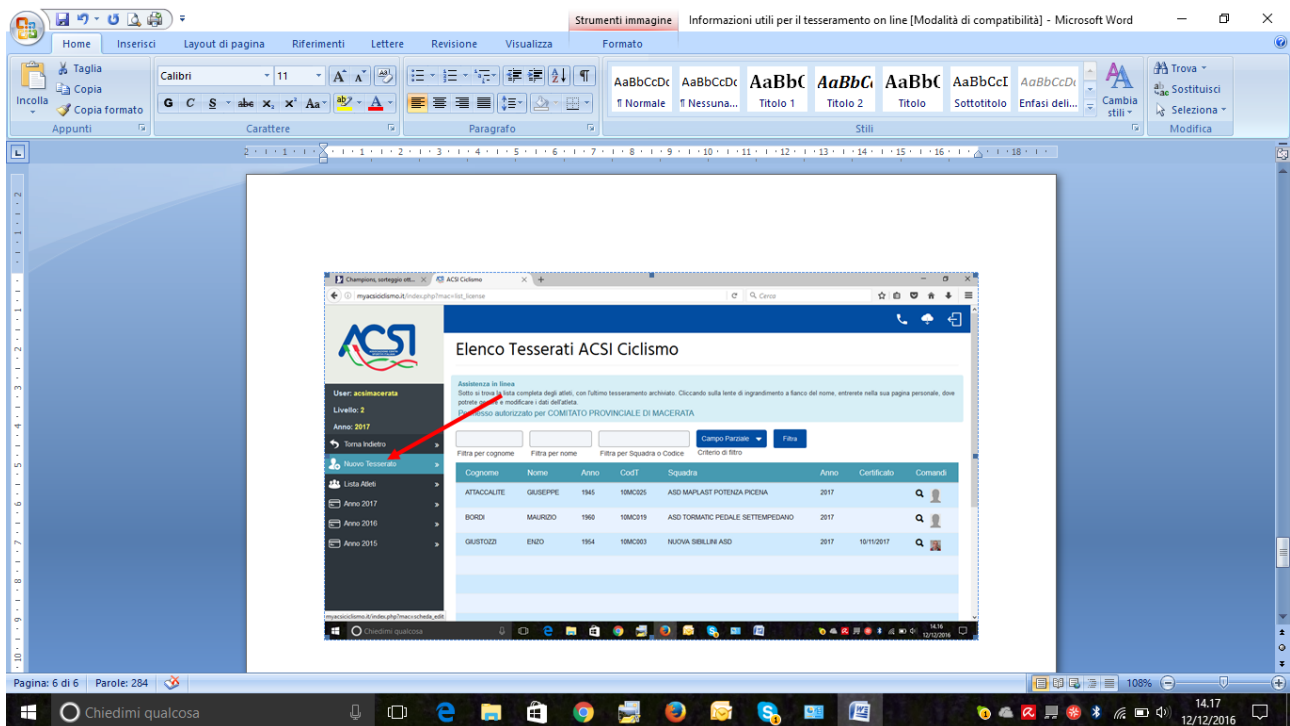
Strumenti immagine Informazioni utili per il tesseramento on line [Modalità di compatibilità] - Microsoft Word

Home Inserisci Layout di pagina Riferimenti Lettere Revisione Visualizza Formato

Incolla Taglia Copia Copia formato Appunti
Calibri 11 Carattere
Paragrafo
AaBbCcDc ¶ Normale AaBbCcDc ¶ Nessuna... AaBbC Titolo 1 AaBbCc Titolo 2 AaBbC Titolo AaBbCcI Sottotitolo AaBbCcDc Enfasi deli... Cambia stili Stili
Trova Sostituisci Seleziona Modifica

Champions, sorteggio ott... ACSI Ciclismo
myacsiciclismo.it/index.php?mac=list_license
Cerca

ACSI
User: acsimacerata
Livello: 2
Anno: 2017
Torna Indietro
Nuovo Tesserato
Lista Atleti
Anno 2017
Anno 2016
Anno 2015

Elenco Tesserati ACSI Ciclismo

Assistenza in linea
Sotto si trova la lista completa degli atleti, con l'ultimo tesseramento archiviato. Cliccando sulla lente di ingrandimento a fianco del nome, entrerete nella sua pagina personale, dove potrete vedere e modificare i dati dell'atleta.
Permesso autorizzato per COMITATO PROVINCIALE DI MACERATA

Campo Parziale Filtra
Filtra per cognome Filtra per nome Filtra per Squadra o Codice Criterio di filtro

| Cognome | Nome | Anno | CodT | Squadra | Anno | Certificato | Comandi |
|---|---|---|---|---|---|---|---|
| ATTACCALITE | GIUSEPPE | 1945 | 10MC025 | ASD MAPLAST POTENZA PICENA | 2017 | | |
| BORDI | MAURIZIO | 1960 | 10MC019 | ASD TORMATIC PEDALE SETTEMPEDANO | 2017 | | |
| GIUSTOZZI | ENZO | 1954 | 10MC003 | NUOVA SIBILLINI ASD | 2017 | 10/11/2017 | |

myacsiciclismo.it/index.php?mac=scheda_edit
Chiedimi qualcosa
14.16 12/12/2016

Pagina: 6 di 6 Parole: 284 108%
Chiedimi qualcosa
14.17 12/12/2016